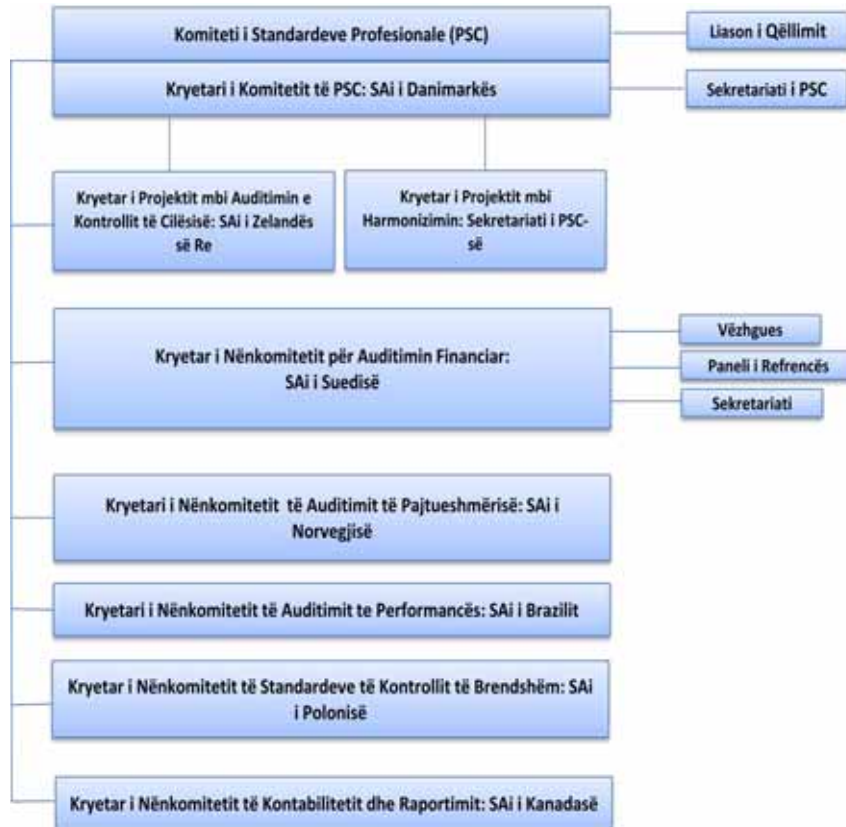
Komiteti i Standardeve Profesionale (PSC)

Liason i Qëllimit

Kryetari i Komitetit të PSC: SAi i Danimarkës

Sekretariati i PSC

Kryetar i Projektit mbi Auditimin e Kontrollit të Cilësisë: SAi i Zelandës së Re

Kryetar i Projektit mbi Harmonizimin: Sekretariati i PSC-së

Kryetar i Nënkomitetit për Auditimin Financiar: SAi i Suedisë

Vëzhgues

Paneli i Refrencës

Sekretariati

Kryetari i Nënkomitetit të Auditimit të Pajtueshmërisë: SAi i Norvegjisë

Kryetari i Nënkomitetit të Auditimit te Performancës: SAi i Brazilit

Kryetar i Nënkomitetit të Standardeve të Kontrollit të Brendshëm: SAi i Polonisë

Kryetar i Nënkomitetit të Kontabilitetit dhe Raportimit: SAi i Kanadasë